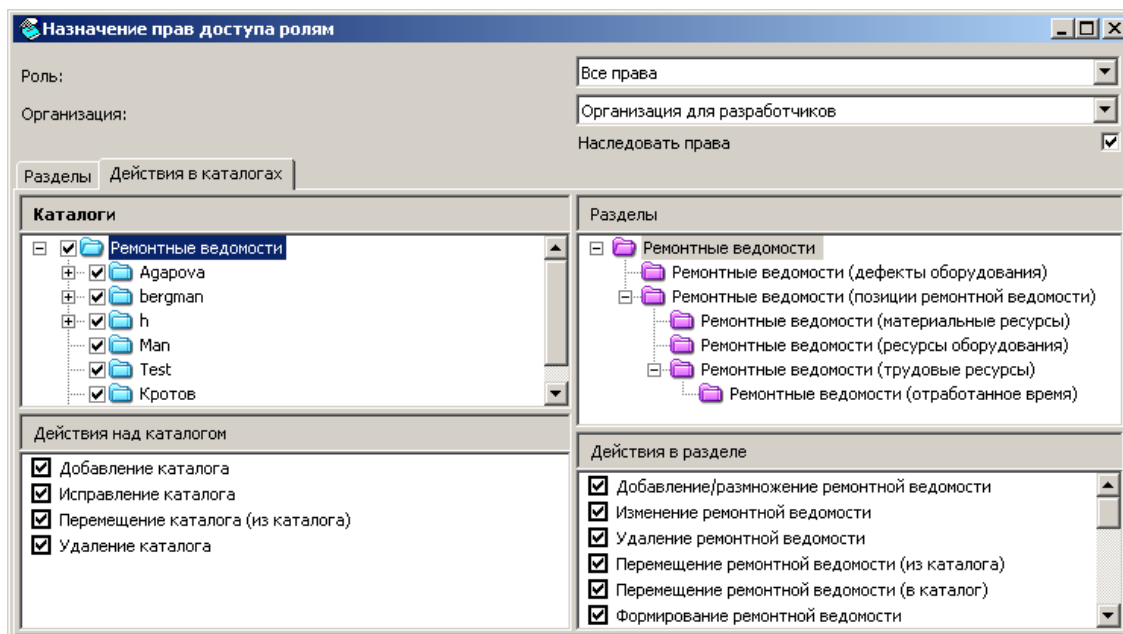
Назначение прав доступа ролям

Роль:
Все права

Организация:
Организация для разработчиков

Наследовать права

Разделы | Действия в каталогах

Каталоги

Ремонтные ведомости
Agapova
bergman
h
Man
Test
Кротов

Действия над каталогом

Добавление каталога
Исправление каталога
Перемещение каталога (из каталога)
Удаление каталога

Разделы

Ремонтные ведомости
Ремонтные ведомости (дефекты оборудования)
Ремонтные ведомости (позиции ремонтной ведомости)
Ремонтные ведомости (материальные ресурсы)
Ремонтные ведомости (ресурсы оборудования)
Ремонтные ведомости (трудовые ресурсы)
Ремонтные ведомости (отработанное время)

Действия в разделе

Добавление/размножение ремонтной ведомости
Изменение ремонтной ведомости
Удаление ремонтной ведомости
Перемещение ремонтной ведомости (из каталога)
Перемещение ремонтной ведомости (в каталог)
Формирование ремонтной ведомости